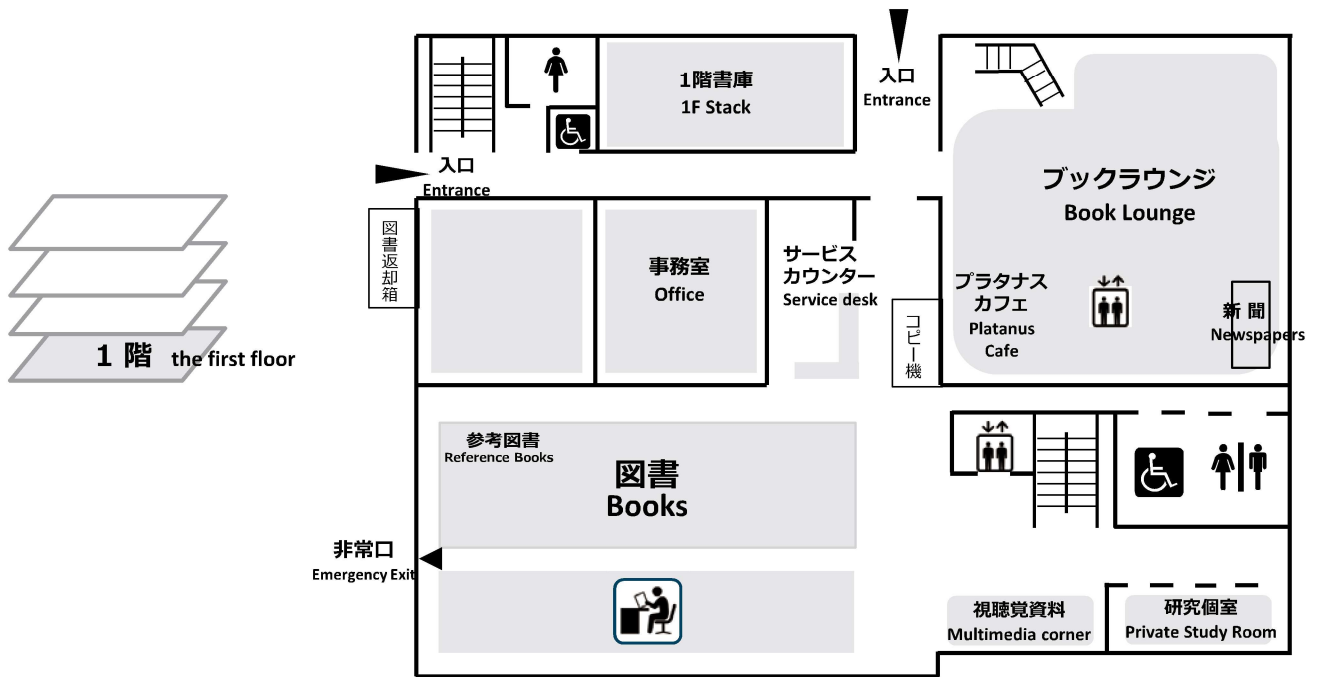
1 階 the first floor

1階書庫
1F Stack

入口
Entrance

入口
Entrance

図書返却箱

事務室
Office

サービスカウンター
Service desk

コピー機

ブックラウンジ
Book Lounge

プラタナスカフェ
Platanus Cafe

新 聞
Newspapers

参考図書
Reference Books

図書
Books

非常口
Emergency Exit

視聴覚資料
Multimedia corner

研究個室
Private Study Room